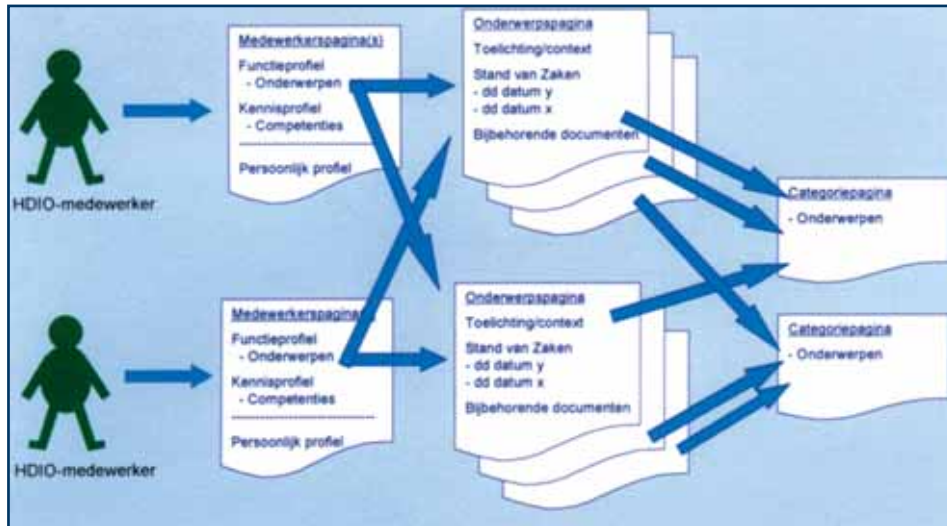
HDIO-medewerker

HDIO-medewerker

Medewerkerspagina(s)
Functieprofiel
- Onderwerpen
Kennisprofiel
- Competenties
Persoonlijk profiel

Medewerkerspagina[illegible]
Functieprofiel
- Onderwerpen
Kennisprofiel
- Competenties
Persoonlijk profiel

Onderwerpspagina
Toelichting/context
Stand van Zaken
- dd datum y
- dd datum x
Bijbehorende documenten

Onderwerpspagina
Toelichting/context
Stand van Zaken
- dd datum y
- dd datum x
Bijbehorende documenten

Categoriepagina
- Onderwerpen

Categoriepagina
- Onderwerpen